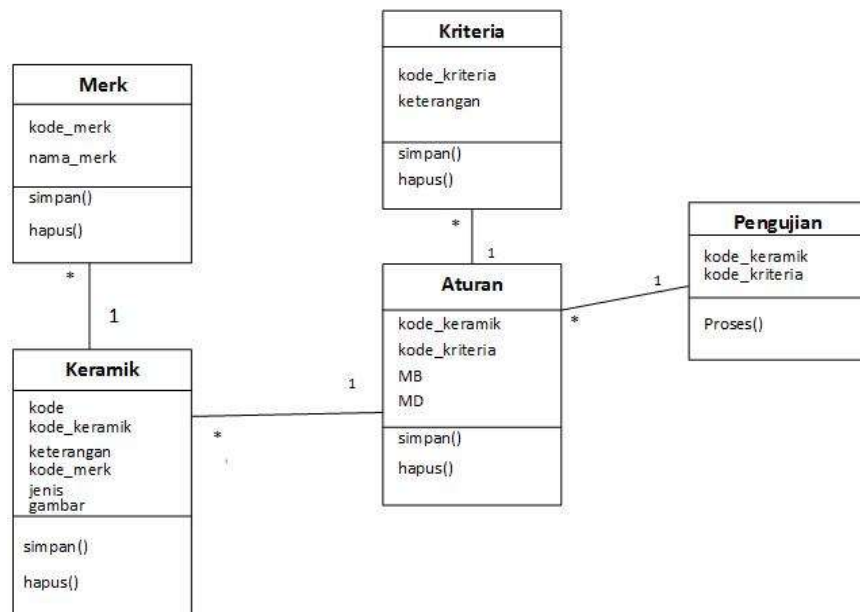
Kriteria

kode_kriteria
keterangan

simpan()
hapus()

Merk

kode_merk
nama_merk

simpan()
hapus()

Pengujian

kode_keramik
kode_kriteria

Proses()

*

1

*

1

1

Aturan

kode_keramik
kode_kriteria
MB
MD

simpan()
hapus()

*

Keramik

kode
kode_keramik
keterangan
kode_merk
jenis
gambar

simpan()
hapus()

1

*